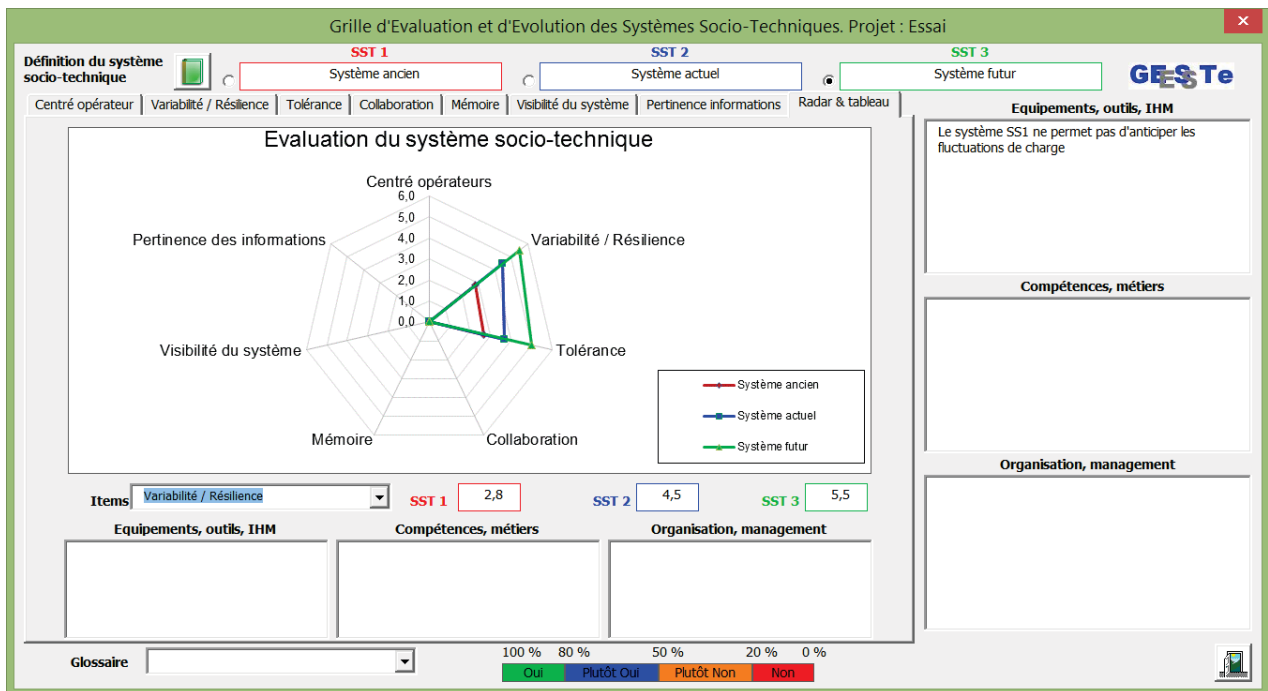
Grille d'Evaluation et d'Evolution des Systèmes Socio-Techniques. Projet : Essai

Définition du système socio-technique

SST 1
Système ancien

SST 2
Système actuel

SST 3
Système futur

GESTe

Centré opérateur | Variabilité / Résilience | Tolérance | Collaboration | Mémoire | Visibilité du système | Pertinence informations | Radar & tableau

Evaluation du système socio-technique

Centré opérateurs
6,0
5,0
4,0
3,0
2,0
1,0
0,0
Variabilité / Résilience
Tolérance
Collaboration
Mémoire
Visibilité du système
Pertinence des informations

Système ancien
Système actuel
Système futur

Items Variabilité / Résilience
SST 1 2,8
SST 2 4,5
SST 3 5,5

Equipements, outils, IHM
Compétences, métiers
Organisation, management

Equipements, outils, IHM
Le système SS1 ne permet pas d'anticiper les fluctuations de charge

Compétences, métiers

Organisation, management

Glossaire

100 % 80 % 50 % 20 % 0 %
Oui | Plutôt Oui | Plutôt Non | Non